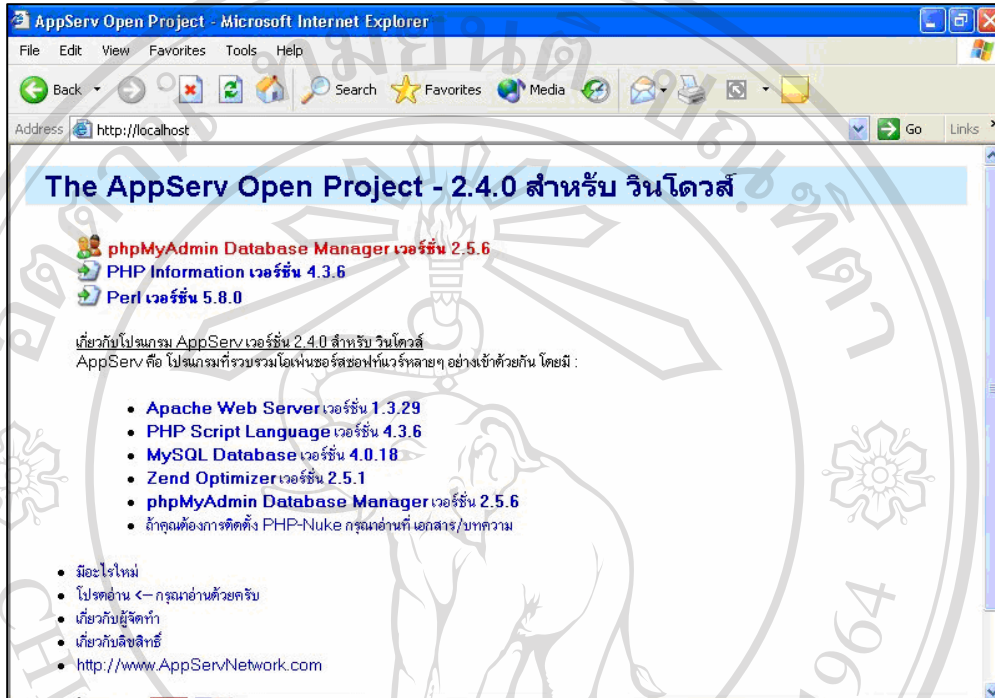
AppServ Open Project - Microsoft Internet Explorer

File Edit View Favorites Tools Help

Back Search Favorites Media

Address http://localhost Go Links

The AppServ Open Project - 2.4.0 สำหรับ วินโดวส์

phpMyAdmin Database Manager เวอร์ชั่น 2.5.6
PHP Information เวอร์ชั่น 4.3.6
Perl เวอร์ชั่น 5.8.0

เกี่ยวกับโปรแกรม AppServ เวอร์ชั่น 2.4.0 สำหรับ วินโดวส์
AppServ คือ โปรแกรมที่รวบรวมโอเพ่นซอร์สซอฟท์แวร์หลายๆ อย่างเข้าด้วยกัน โดยมี :

- Apache Web Server เวอร์ชั่น 1.3.29
- PHP Script Language เวอร์ชั่น 4.3.6
- MySQL Database เวอร์ชั่น 4.0.18
- Zend Optimizer เวอร์ชั่น 2.5.1
- phpMyAdmin Database Manager เวอร์ชั่น 2.5.6
- ถ้าคุณต้องการติดตั้ง PHP-Nuke กรุณาอ่านที่ เอกสาร/บทความ

- มีอะไรใหม่
- โปรดอ่าน <-- กรุณาอ่านด้วยครับ
- เกี่ยวกับผู้จัดทำ
- เกี่ยวกับลิขสิทธิ์
- http://www.AppServNetwork.com